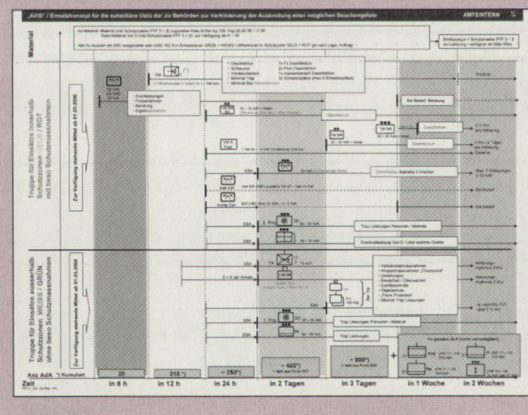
„AVIS" / Einsatzkonzept für die subsidiäre Unterstützung der zivilen Behörden zur Verhinderung der Ausbreitung einer möglichen Seuchengefahr

ARMEE SUISSE

Material

Truppe für Einsätze innerhalb Schutzzonen ( WEISS ) mit bzw. Schutzmassnahmen

Zur Verfügung stehende Mittel ab 01.03.2006

Truppe für Einsätze ausserhalb Schutzzonen ( ORANGE ) ohne bzw. Schutzmassnahmen

Zur Verfügung stehende Mittel ab 01.03.2006

Anz AdA *) Kumuliert

20

210 *)

~ 250 *)

~ 400 *)

~ 800 *)

Zeit

in 6 h

in 12 h

in 24 h

in 2 Tagen

in 3 Tagen

in 1 Woche

in 2 Wochen

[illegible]